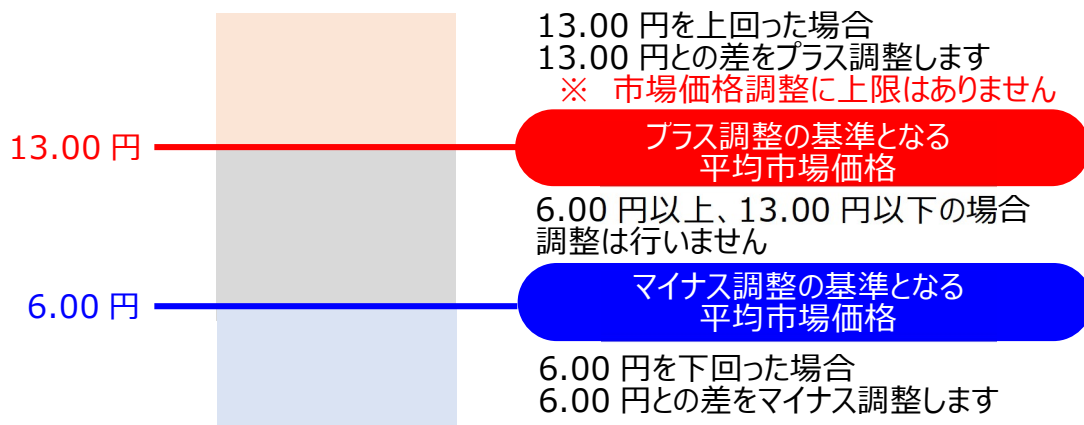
13.00 円を上回った場合
13.00 円との差をプラス調整します
※ 市場価格調整に上限はありません

13.00 円

プラス調整の基準となる
平均市場価格

6.00 円以上、13.00 円以下の場合
調整は行いません

6.00 円

マイナス調整の基準となる
平均市場価格

6.00 円を下回った場合
6.00 円との差をマイナス調整します